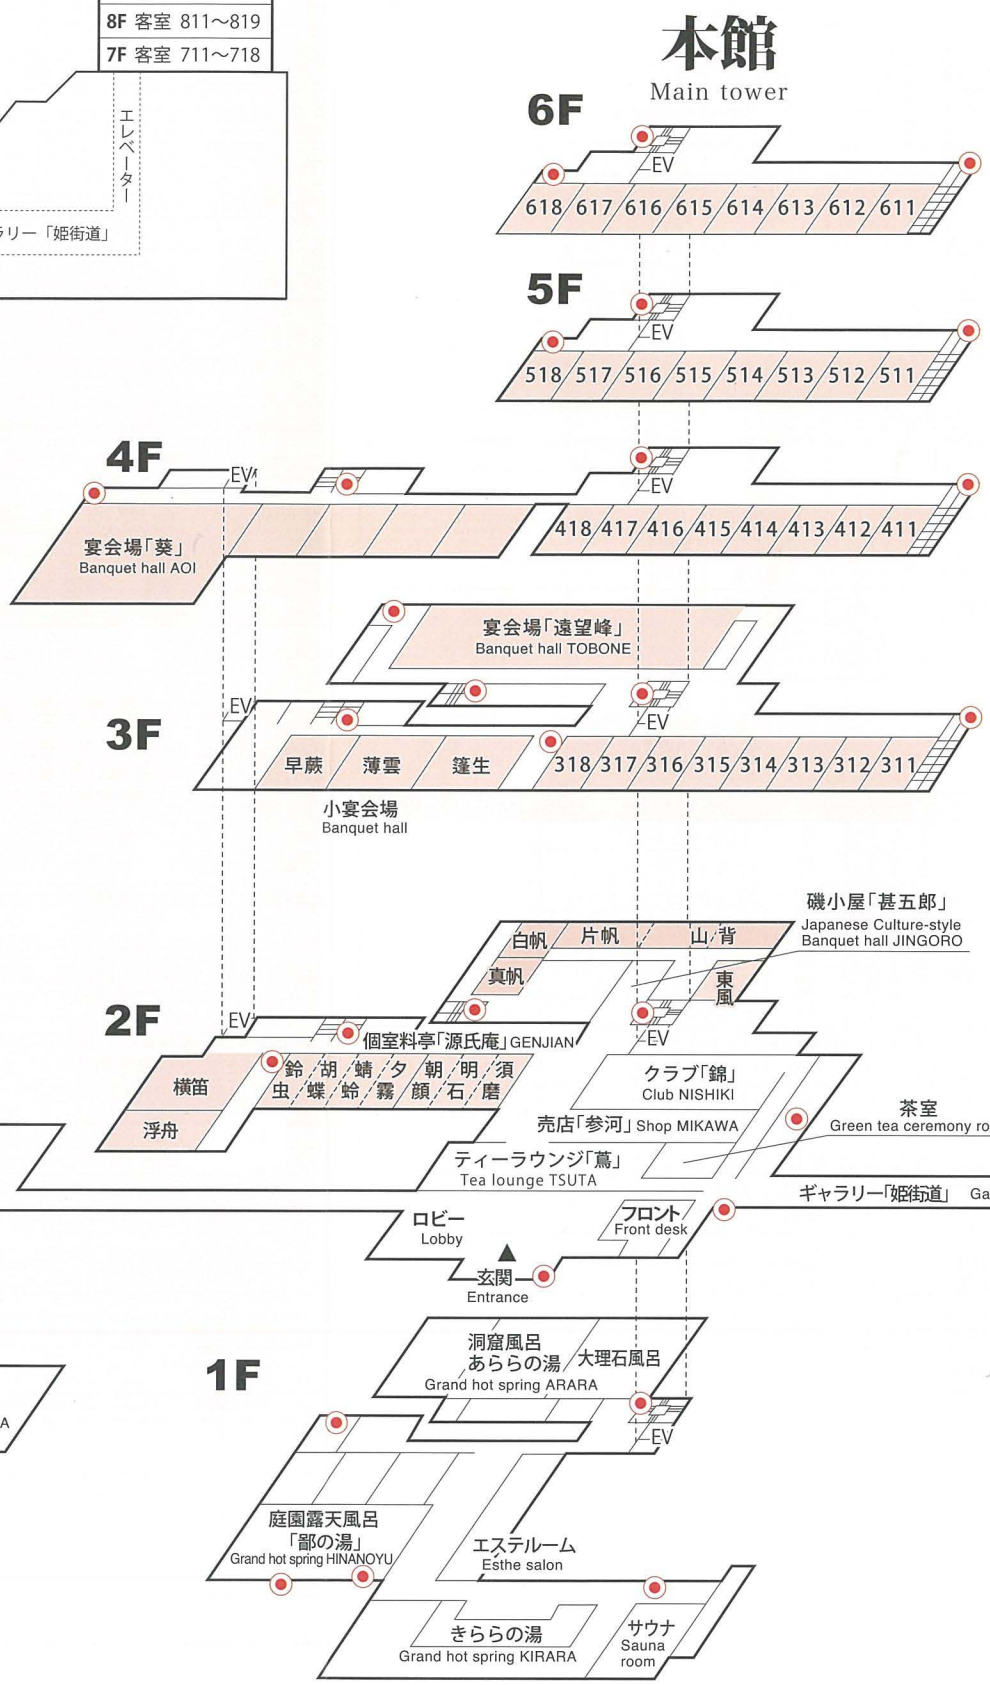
8F 客室 811～819
7F 客室 711～718

エレベーター
ラリー「姫街道」

本館
Main tower

6F
EV
618 617 616 615 614 613 612 611

5F
EV
518 517 516 515 514 513 512 511

4F
EV
EV
宴会場「葵」
Banquet hall AOI
418 417 416 415 414 413 412 411

宴会場「遠望峰」
Banquet hall TOBONE

3F
EV
EV
早蕨 薄雲 蓬生
318 317 316 315 314 313 312 311
小宴会場
Banquet hall

磯小屋「甚五郎」
Japanese Culture-style Banquet hall JINGORO
白帆 片帆 山背
真帆
東風

2F
EV
EV
個室料亭「源氏庵」GENJIAN
横笛
浮舟
鈴虫 胡蝶 蜻蛉 夕霧 朝顔 明石 須磨
クラブ「錦」
Club NISHIKI
売店「参河」Shop MIKAWA
茶室
Green tea ceremony ro
ティーラウンジ「蔦」
Tea lounge TSUTA
ギャラリー「姫街道」 Ga
ロビー
Lobby
フロント
Front desk
玄関
Entrance

1F
洞窟風呂
あららの湯
大理石風呂
Grand hot spring ARARA
EV
A
庭園露天風呂
「鄙の湯」
Grand hot spring HINANOYU
エステルーム
Esthe salon
きららの湯
Grand hot spring KIRARA
サウナ
Sauna room